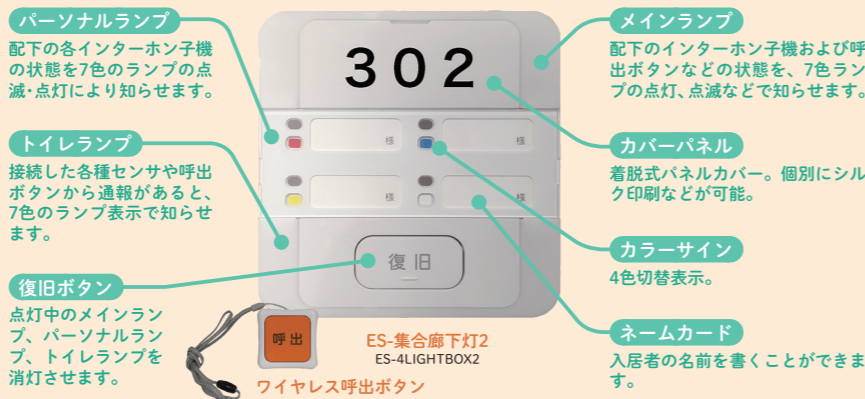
パーソナルランプ

配下の各インターホン子機の状態を7色のランプの点滅・点灯により知らせます。

トイレランプ

接続した各種センサや呼出ボタンから通報があると、7色のランプ表示で知らせます。

復旧ボタン

点灯中のメインランプ、パーソナルランプ、トイレランプを消灯させます。

302

様

様

様

様

復旧

呼出

ワイヤレス呼出ボタン

ES-集合廊下灯2
ES-4LIGHTBOX2

メインランプ

配下のインターホン子機および呼出ボタンなどの状態を、7色ランプの点灯、点滅などで知らせます。

カバーパネル

着脱式パネルカバー。個別にシルク印刷などが可能。

カラーサイン

4色切替表示。

ネームカード

入居者の名前を書くことができます。